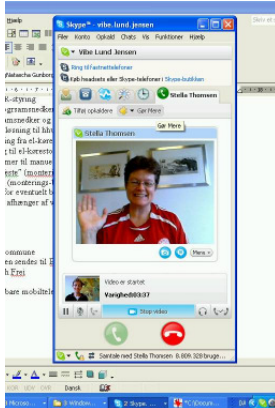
Skype™ - vibe.lund.jensen
Filer Konto Opkald Chats Vis Funktioner Hjælp
Vibe Lund Jensen
Ring til fastnettelefoner
Køb headsets eller Skype-telefoner i Skype-butikken
Stella Thomsen
Tilføj opkaldere
Gør Mere
Gør Mere
Stella Thomsen
Menu
Video er startet
Varighed 03:37
Stop video
Samtale med Stella Thomsen: 8.80h 328 bruge...

Natascha Gunborg
K-styring
grammemedier
usmedier og
lesning til hh
ing fra el-kare
til el-forest
mer til manue
este" (monter
(monterings-
for eventuelt
afhænger af

ommune
en sendes til
h Frei

bare mobiltel

Dansk
Microso...
3 Window...
2 Skype...
PC (Wocam...